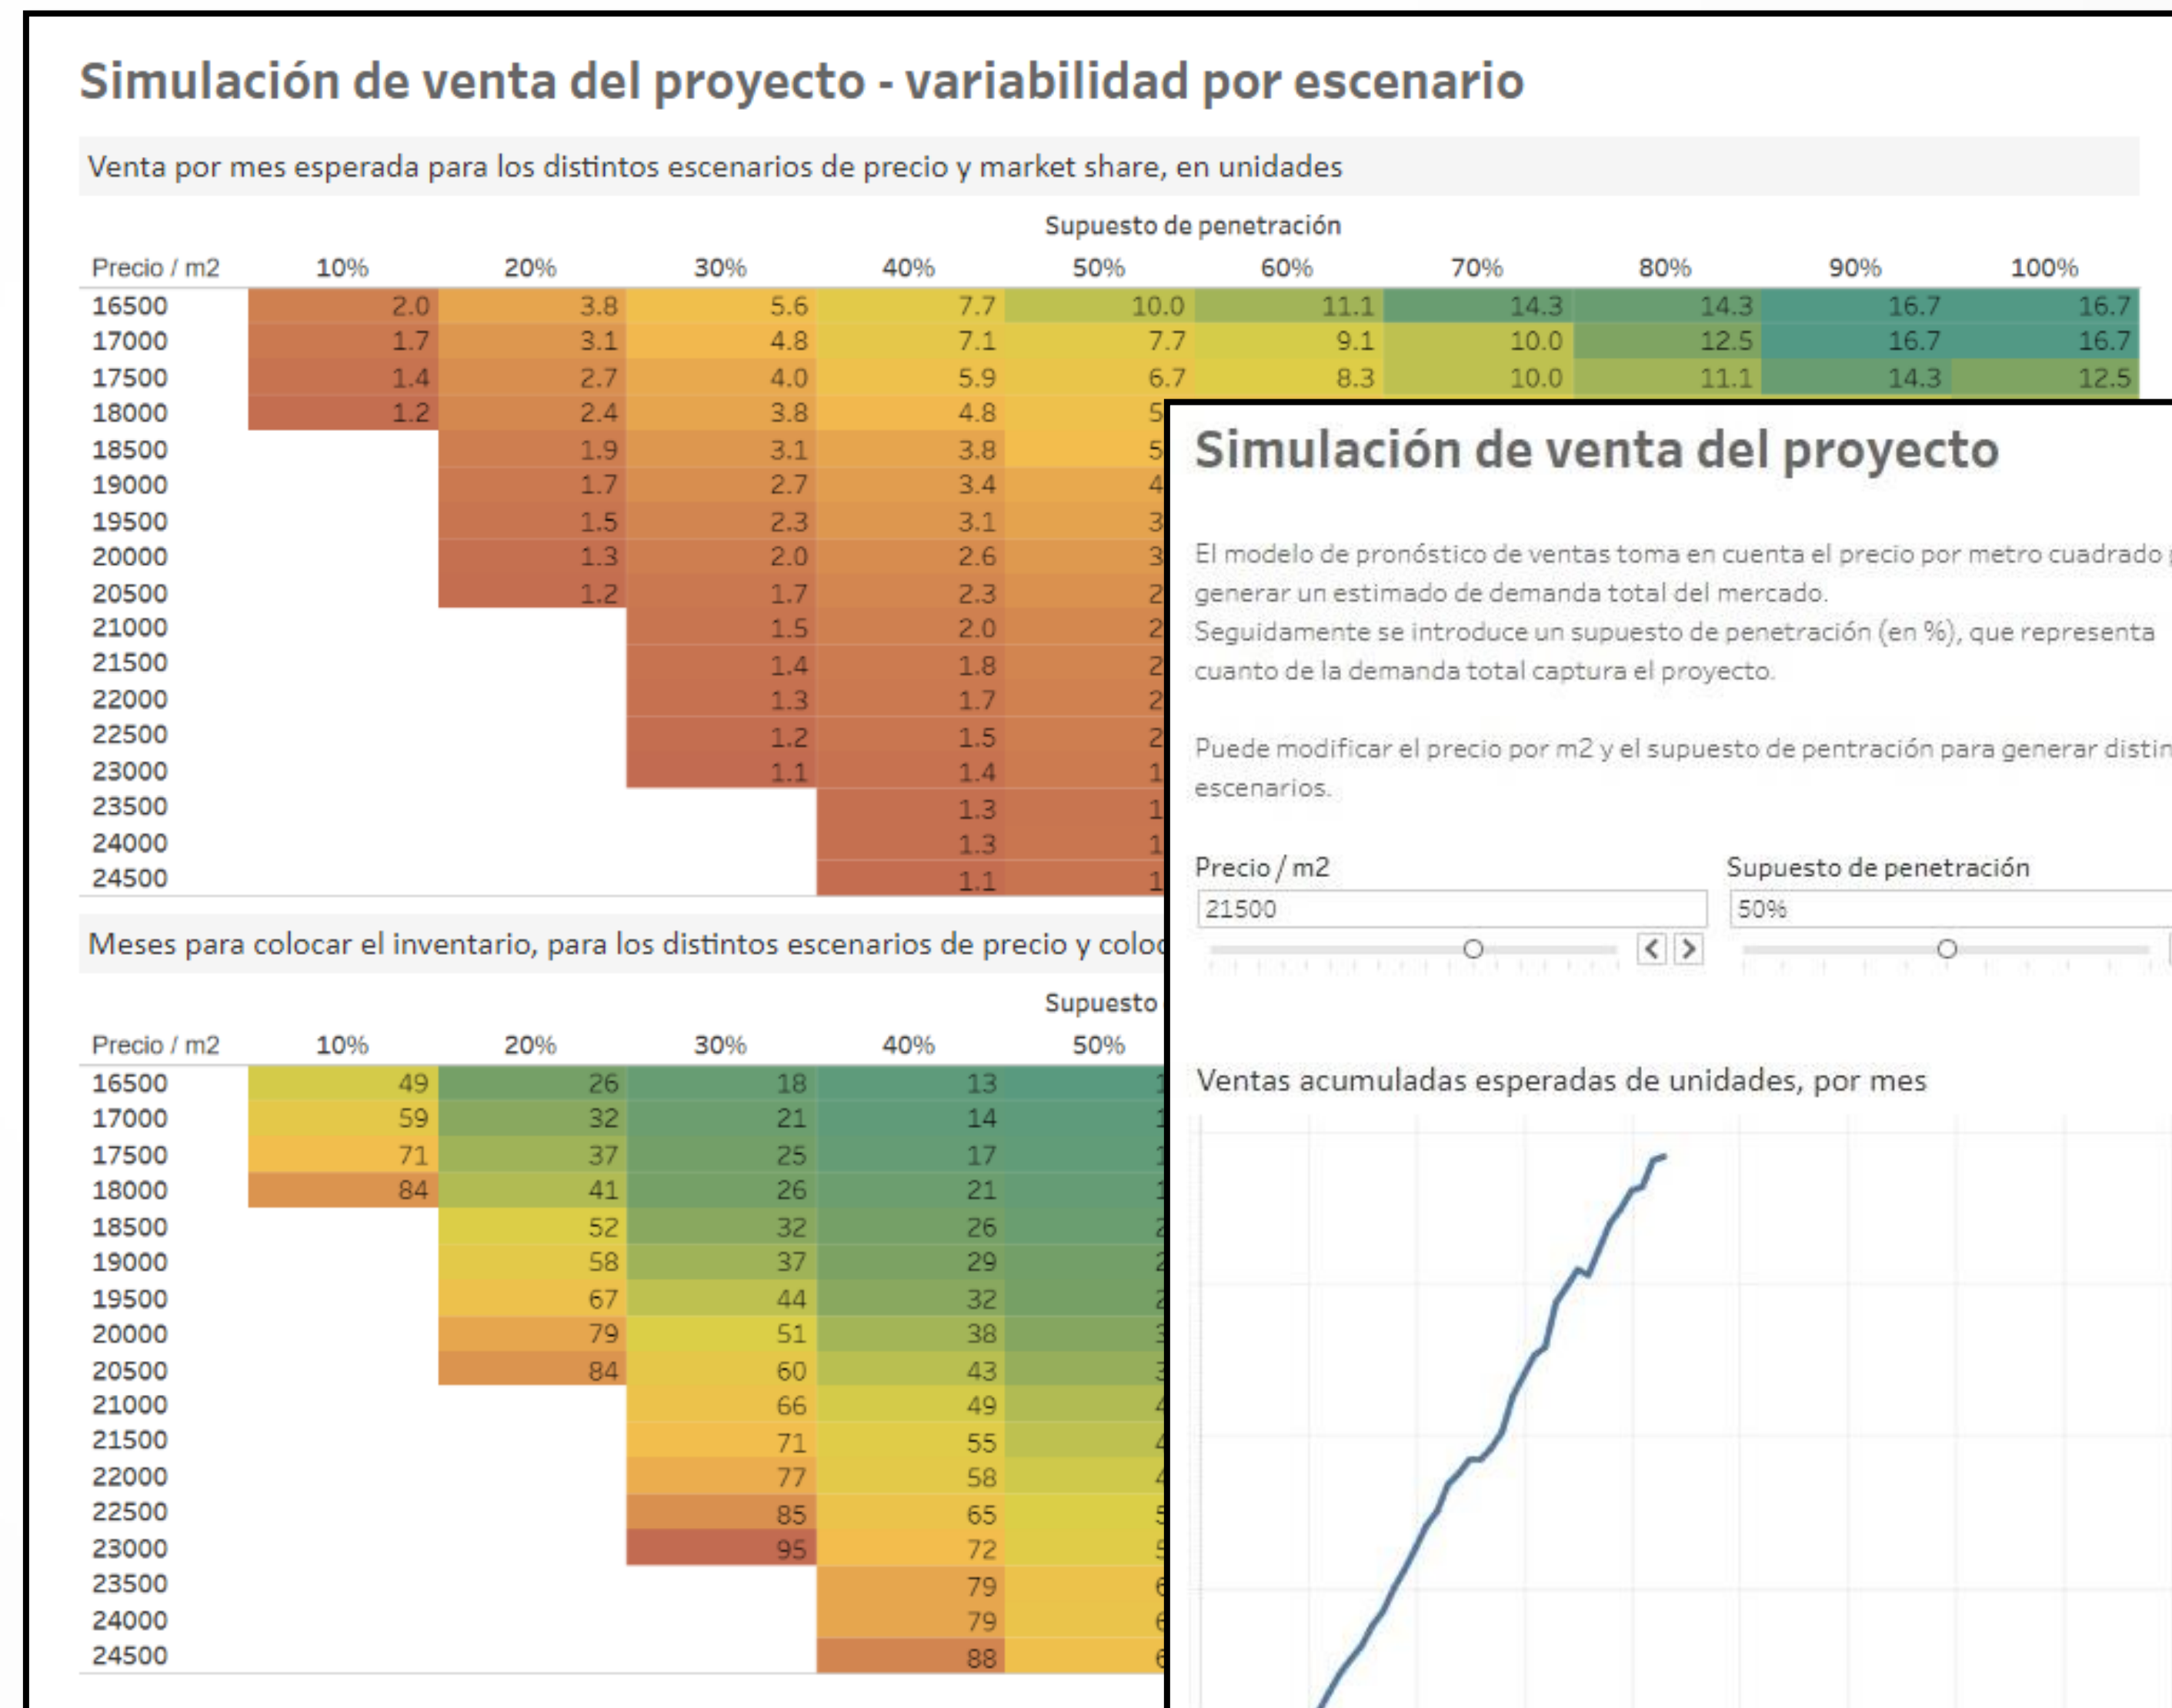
Simulación de venta del proyecto - variabilidad por escenario

Venta por mes esperada para los distintos escenarios de precio y market share, en unidades

Supuesto de penetración

| Precio / m2 | 10% | 20% | 30% | 40% | 50% | 60% | 70% | 80% | 90% | 100% |
|---|---|---|---|---|---|---|---|---|---|---|
| 16500 | 2.0 | 3.8 | 5.6 | 7.7 | 10.0 | 11.1 | 14.3 | 14.3 | 16.7 | 16.7 |
| 17000 | 1.7 | 3.1 | 4.8 | 7.1 | 7.7 | 9.1 | 10.0 | 12.5 | 16.7 | 16.7 |
| 17500 | 1.4 | 2.7 | 4.0 | 5.9 | 6.7 | 8.3 | 10.0 | 11.1 | 14.3 | 12.5 |
| 18000 | 1.2 | 2.4 | 3.8 | 4.8 | 5 | | | | | |
| 18500 | | 1.9 | 3.1 | 3.8 | 5 | | | | | |
| 19000 | | 1.7 | 2.7 | 3.4 | 4 | | | | | |
| 19500 | | 1.5 | 2.3 | 3.1 | 3 | | | | | |
| 20000 | | 1.3 | 2.0 | 2.6 | 3 | | | | | |
| 20500 | | 1.2 | 1.7 | 2.3 | 2 | | | | | |
| 21000 | | | 1.5 | 2.0 | 2 | | | | | |
| 21500 | | | 1.4 | 1.8 | 2 | | | | | |
| 22000 | | | 1.3 | 1.7 | 2 | | | | | |
| 22500 | | | 1.2 | 1.5 | 2 | | | | | |
| 23000 | | | 1.1 | 1.4 | 1 | | | | | |
| 23500 | | | | 1.3 | 1 | | | | | |
| 24000 | | | | 1.3 | 1 | | | | | |
| 24500 | | | | 1.1 | 1 | | | | | |

Meses para colocar el inventario, para los distintos escenarios de precio y coloc

Supuesto

| Precio / m2 | 10% | 20% | 30% | 40% | 50% |
|---|---|---|---|---|---|
| 16500 | 49 | 26 | 18 | 13 | 1 |
| 17000 | 59 | 32 | 21 | 14 | 1 |
| 17500 | 71 | 37 | 25 | 17 | 1 |
| 18000 | 84 | 41 | 26 | 21 | 1 |
| 18500 | | 52 | 32 | 26 | 2 |
| 19000 | | 58 | 37 | 29 | 2 |
| 19500 | | 67 | 44 | 32 | 2 |
| 20000 | | 79 | 51 | 38 | 3 |
| 20500 | | 84 | 60 | 43 | 3 |
| 21000 | | | 66 | 49 | 4 |
| 21500 | | | 71 | 55 | 4 |
| 22000 | | | 77 | 58 | 4 |
| 22500 | | | 85 | 65 | 5 |
| 23000 | | | 95 | 72 | 5 |
| 23500 | | | | 79 | 6 |
| 24000 | | | | 79 | 6 |
| 24500 | | | | 88 | 6 |

Simulación de venta del proyecto

El modelo de pronóstico de ventas toma en cuenta el precio por metro cuadrado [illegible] generar un estimado de demanda total del mercado.
Seguidamente se introduce un supuesto de penetración (en %), que representa cuanto de la demanda total captura el proyecto.

Puede modificar el precio por m2 y el supuesto de pentración para generar distin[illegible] escenarios.

Precio / m2
21500

Supuesto de penetración
50%

Ventas acumuladas esperadas de unidades, por mes